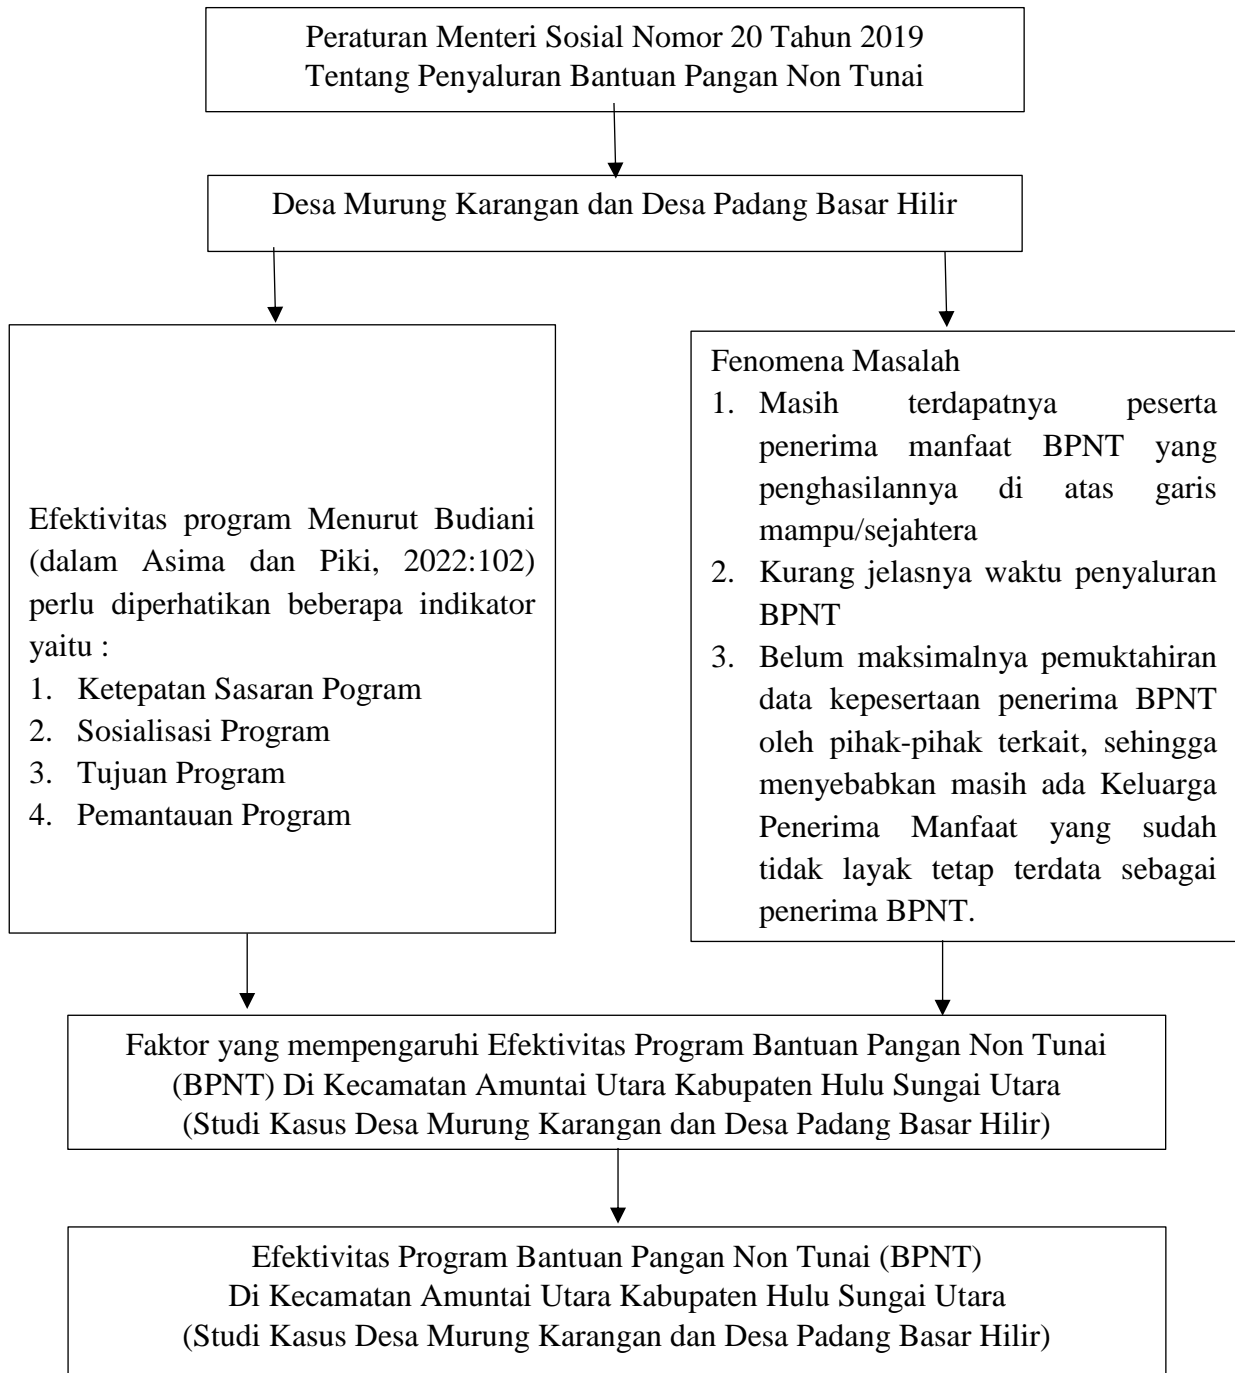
Peraturan Menteri Sosial Nomor 20 Tahun 2019
Tentang Penyaluran Bantuan Pangan Non Tunai

Desa Murung Karangan dan Desa Padang Basar Hilir

Efektivitas program Menurut Budiani (dalam Asima dan Piki, 2022:102) perlu diperhatikan beberapa indikator yaitu :
1. Ketepatan Sasaran Pogram
2. Sosialisasi Program
3. Tujuan Program
4. Pemantauan Program

Fenomena Masalah
1. Masih terdapatnya peserta penerima manfaat BPNT yang penghasilannya di atas garis mampu/sejahtera
2. Kurang jelasnya waktu penyaluran BPNT
3. Belum maksimalnya pemuktahiran data kepesertaan penerima BPNT oleh pihak-pihak terkait, sehingga menyebabkan masih ada Keluarga Penerima Manfaat yang sudah tidak layak tetap terdata sebagai penerima BPNT.

Faktor yang mempengaruhi Efektivitas Program Bantuan Pangan Non Tunai (BPNT) Di Kecamatan Amuntai Utara Kabupaten Hulu Sungai Utara
(Studi Kasus Desa Murung Karangan dan Desa Padang Basar Hilir)

Efektivitas Program Bantuan Pangan Non Tunai (BPNT)
Di Kecamatan Amuntai Utara Kabupaten Hulu Sungai Utara
(Studi Kasus Desa Murung Karangan dan Desa Padang Basar Hilir)